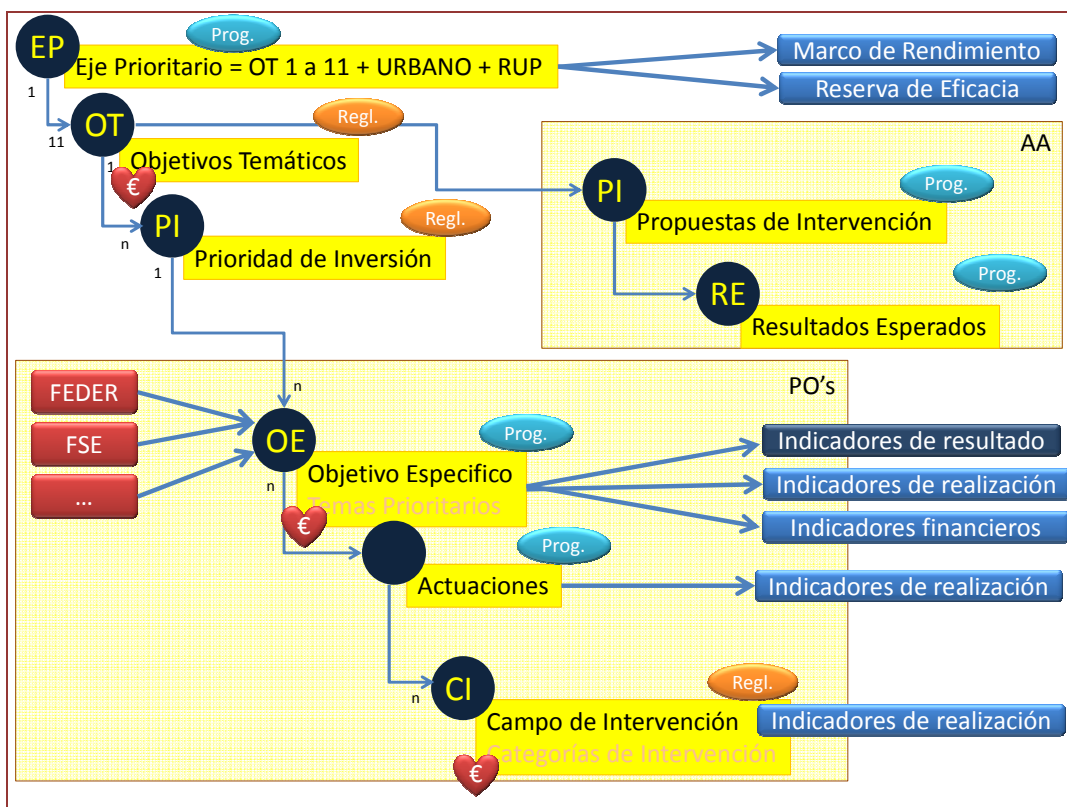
EP
Prog.
Eje Prioritario = OT 1 a 11 + URBANO + RUP
Marco de Rendimiento
Reserva de Eficacia
1
OT
11
Regl.
Objetivos Temáticos
1
€
AA
PI
Prog.
Propuestas de Intervención
PI
Regl.
n
Prioridad de Inversión
1
RE
Prog.
Resultados Esperados
PO's
FEDER
FSE
...
n
OE
Prog.
Objetivo Especifico
Temas Prioritarios
n
€
Indicadores de resultado
Indicadores de realización
Indicadores financieros
Prog.
Actuaciones
Indicadores de realización
n
CI
Regl.
Campo de Intervención
Categorías de Intervención
Indicadores de realización
€